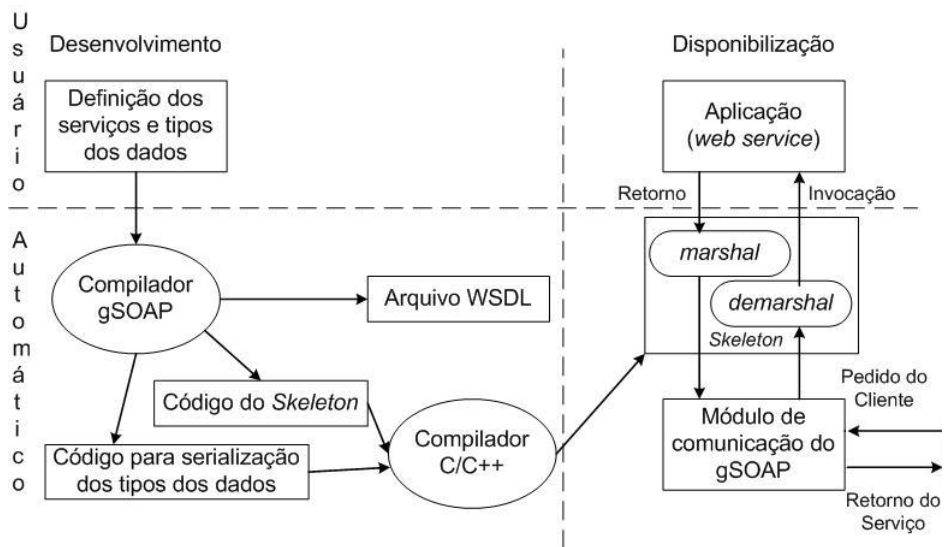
Usuário

Desenvolvimento

Definição dos serviços e tipos dos dados

Disponibilização

Aplicação (*web service*)

Retorno

Invocação

Automático

Compilador gSOAP

Arquivo WSDL

*marshal*

*demarshal*

*Skeleton*

Código do *Skeleton*

Código para serialização dos tipos dos dados

Compilador C/C++

Módulo de comunicação do gSOAP

Pedido do Cliente

Retorno do Serviço